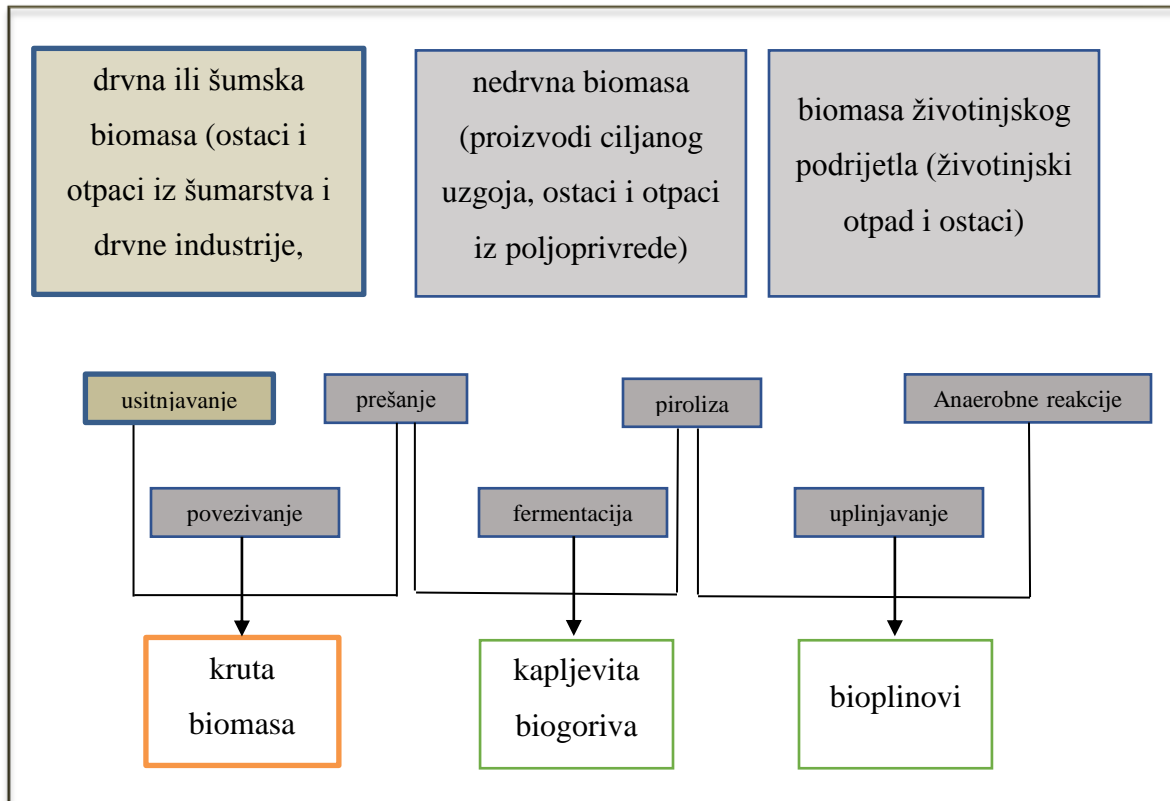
drvna ili šumska biomasa (ostaci i otpaci iz šumarstva i drvne industrije,

nedrvna biomasa (proizvodi ciljanog uzgoja, ostaci i otpaci iz poljoprivrede)

biomasa životinjskog podrijetla (životinjski otpad i ostaci)

usitnjavanje

prešanje

piroliza

Anaerobne reakcije

povezivanje

fermentacija

uplinjavanje

kruta biomasa

kapljevita biogoriva

bioplinovi